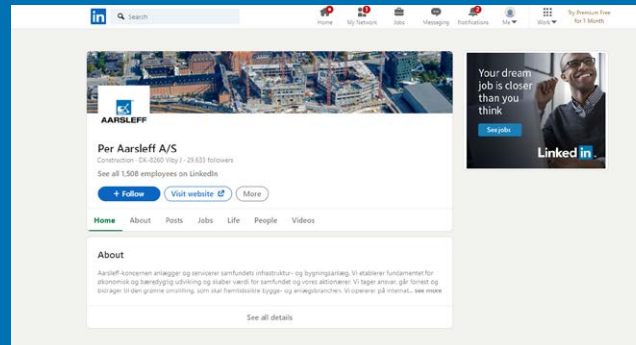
in Search

Home My Network Jobs Messaging Notifications Me Work Try Premium Free for 1 Month

AARSLEFF

Per Aarsleff A/S
Construction · DK-8260 Viby J · 29,633 followers

See all 1,508 employees on LinkedIn

+ Follow Visit website More

Home About Posts Jobs Life People Videos

About

Aarsleff-koncernen anlægger og servicerer samfundets infrastruktur- og bygningsanlæg. Vi etablerer fundamentet for økonomisk og bæredygtig udvikling og skaber værdi for samfundet og vores aktionærer. Vi tager ansvar, går forrest og bidrager til den grønne omstilling, som skal fremtidssikre bygge- og anlægsbranchen. Vi opererer på internat... see more

See all details

Your dream job is closer than you think

See jobs

Linked in